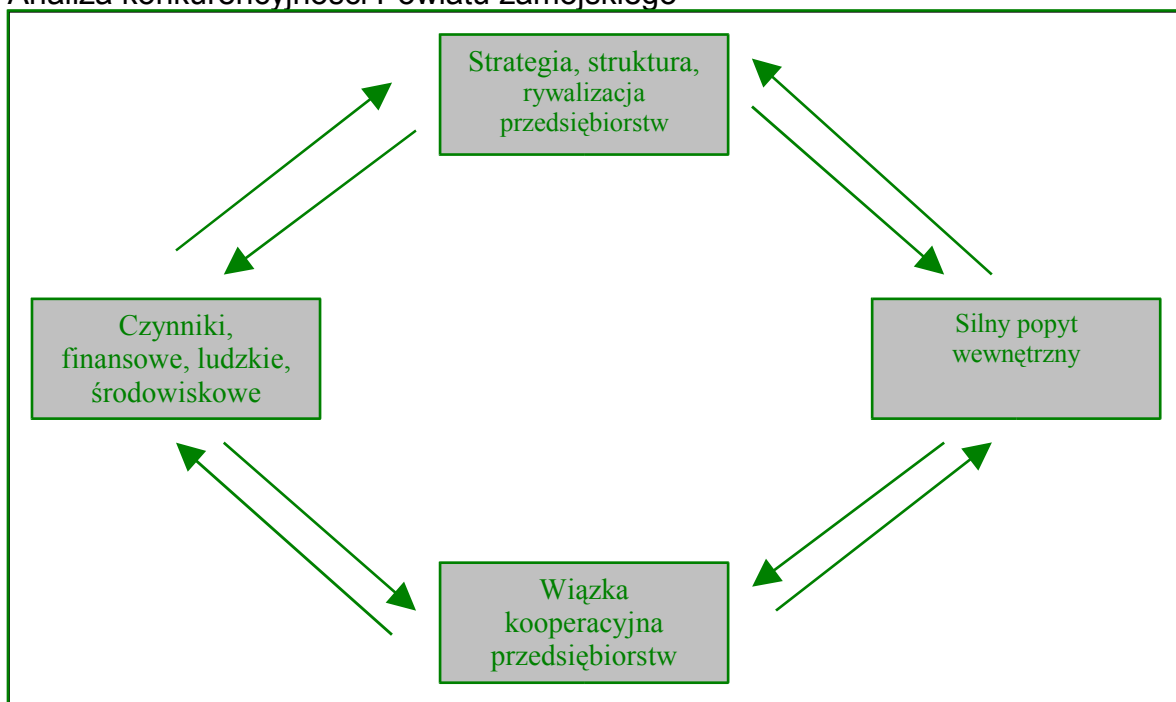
Analiza konkurencyjności Powiatu Zamojskiego

Strategia, struktura, rywalizacja przedsiębiorstw

Czynniki, finansowe, ludzkie, środowiskowe

Silny popyt wewnętrzny

Wiązka kooperacyjna przedsiębiorstw